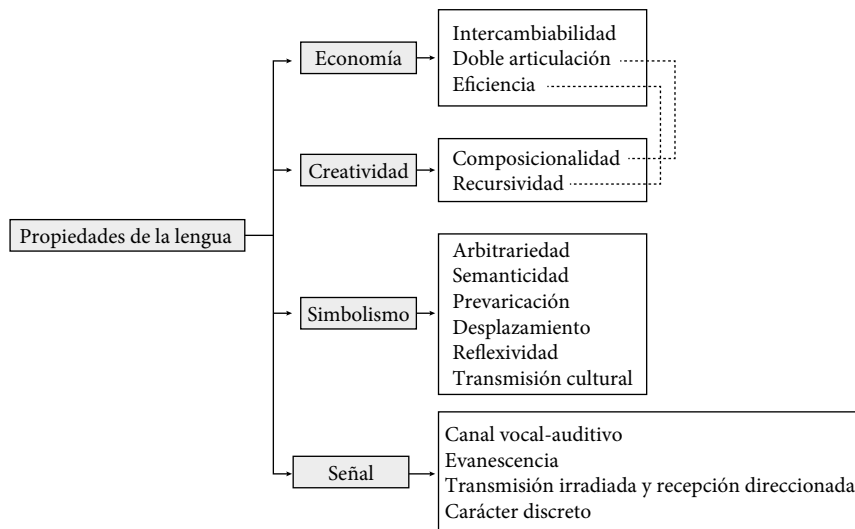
Propiedades de la lengua

Economía

Intercambiabilidad
Doble articulación
Eficiencia

Creatividad

Composicionalidad
Recursividad

Simbolismo

Arbitrariedad
Semanticidad
Prevaricación
Desplazamiento
Reflexividad
Transmisión cultural

Señal

Canal vocal-auditivo
Evanescencia
Transmisión irradiada y recepción direccionada
Carácter discreto